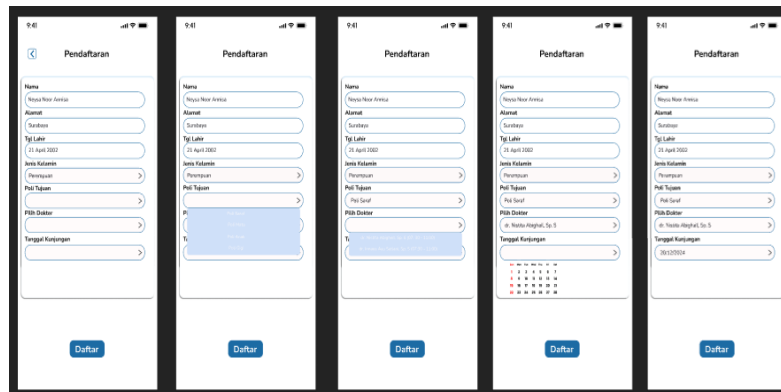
9:41

Pendaftaran

Nama
Neysa Noor Annisa
Alamat
Surabaya
Tgl Lahir
21 April 2002
Jenis Kelamin
Perempuan
Poli Tujuan
Pilih Dokter
Tanggal Kunjungan

Daftar

9:41

Pendaftaran

Nama
Neysa Noor Annisa
Alamat
Surabaya
Tgl Lahir
21 April 2002
Jenis Kelamin
Perempuan
Poli Tujuan
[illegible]

Daftar

9:41

Pendaftaran

Nama
Neysa Noor Annisa
Alamat
Surabaya
Tgl Lahir
21 April 2002
Jenis Kelamin
Perempuan
Poli Tujuan
Poli Saraf
Pilih Dokter
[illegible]

Daftar

9:41

Pendaftaran

Nama
Neysa Noor Annisa
Alamat
Surabaya
Tgl Lahir
21 April 2002
Jenis Kelamin
Perempuan
Poli Tujuan
Poli Saraf
Pilih Dokter
dr. Yasida Alsghaf, Sp. S
Tanggal Kunjungan
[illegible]

Daftar

9:41

Pendaftaran

Nama
Neysa Noor Annisa
Alamat
Surabaya
Tgl Lahir
21 April 2002
Jenis Kelamin
Perempuan
Poli Tujuan
Poli Saraf
Pilih Dokter
dr. Yasida Alsghaf, Sp. S
Tanggal Kunjungan
30/12/2024

Daftar